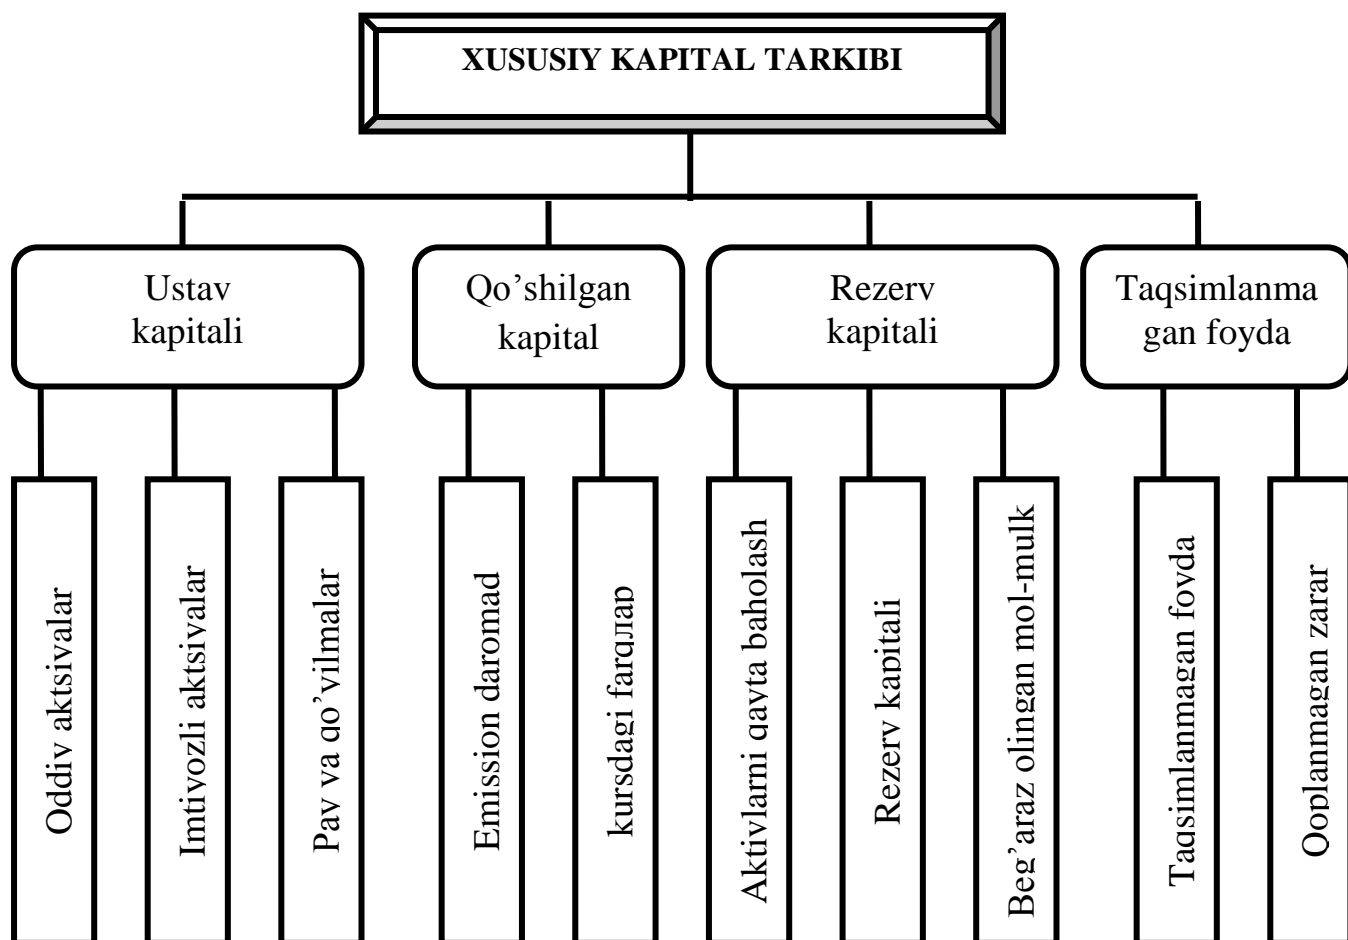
XUSUSIY KAPITAL TARKIBI

Ustav kapitali

Qo’shilgan kapital

Rezerv kapitali

Taqsimlanmagan foyda

Oddiv aktsivalar

Imtiyozli aktsiyalar

Pav va qo’vilmalar

Emission daromad

kursdagi farqлар

Aktivlarni qayta baholash

Rezerv kapitali

Beg’araz olingan mol-mulk

Taqsimlanmagan foyda

Qoplanmagan zarar